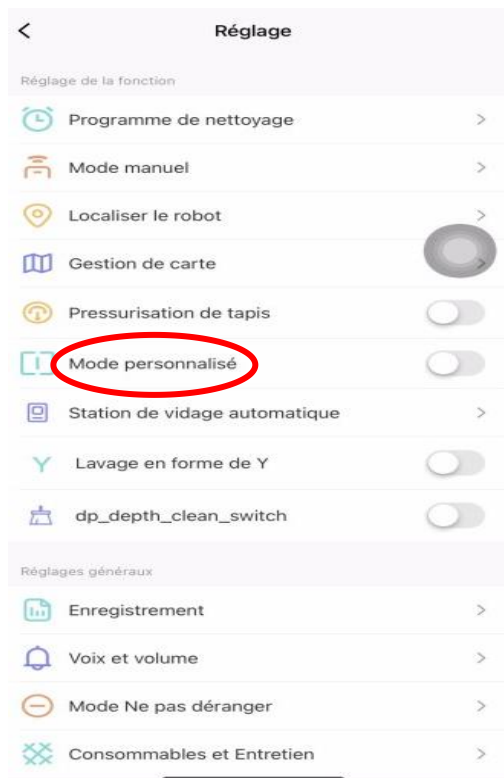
<

Réglage

Réglage de la fonction

Programme de nettoyage >

Mode manuel >

Localiser le robot >

Gestion de carte >

Pressurisation de tapis

Mode personnalisé

Station de vidage automatique >

Lavage en forme de Y

dp_depth_clean_switch

Réglages généraux

Enregistrement >

Voix et volume >

Mode Ne pas déranger >

Consommables et Entretien >